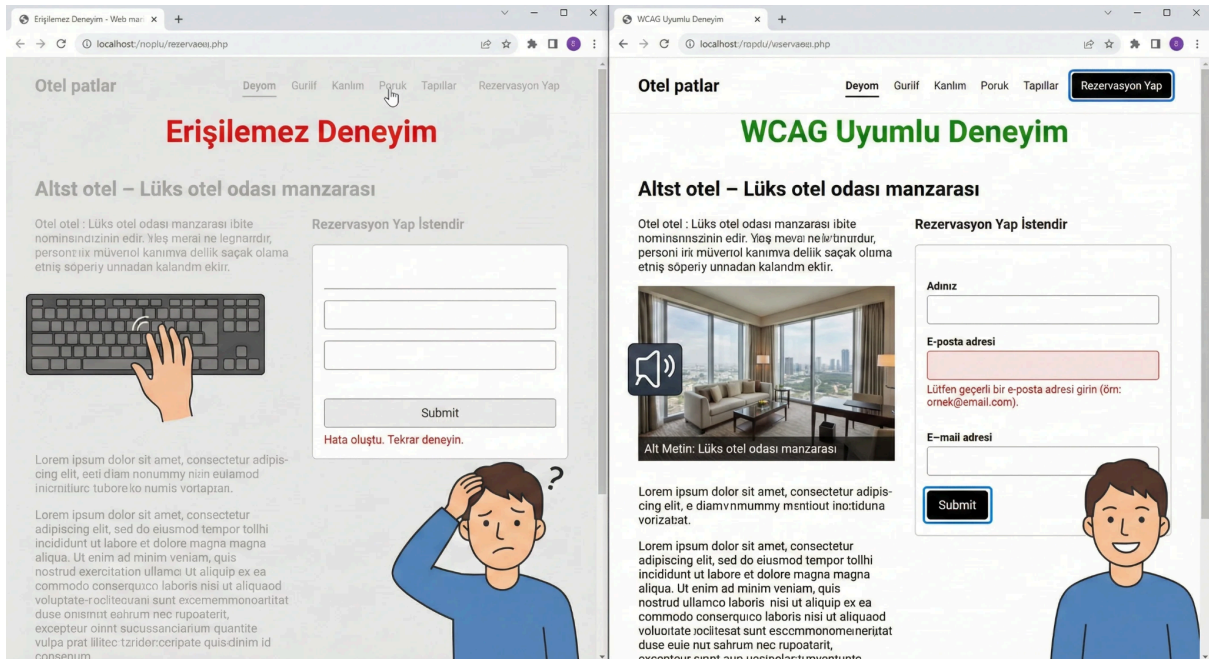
Erişilemez Deneyim - Web mar ×

localhost:/noplu/rezervaeıı.php

Otel patlar

Deyom Gurlf Kanlım Poruk Tapillar Rezervasyon Yap

Erişilemez Deneyim

Altst otel – Lüks otel odası manzarası

Otel otel : Lüks otel odası manzarası ibite nominsınızinin edir. Yleş merai ne legnardır, personi ıık müverıol kanımva dellik saçak olama etniş söperiy unnadan kalandm ekiır.

Rezervasyon Yap İstendir

Submit

Hata oluştu. Tekrar deneyin.

Lorem ipsum dolor sit amet, consectetur adipiscing elit, eeti diam nonummy nizin eulamod incinıtiurc tuboreko numis vortapran.

Lorem ipsum dolor sit amet, consectetur adipiscing elit, sed do eiusmod tempor tollhi incididunt ut labore et dolore magna magna aliqua. Ut enim ad minim veniam, quis nostrud exercitation ullamcı Ut aliquip ex ea commodo conserquıco laboris nisi ut aliquaod voluptate-rocilitecuani sunt excemmmonoartitat duse onısınıt eahrum nec rupoaterit, excepteur oinnt sucussanciarium quantite vulpa prat lilitec tzrider:cripate quis dinim id consenum

WCAG Uyumlu Deneyim ×

localhost:/ropdu/wservaeıı.php

Otel patlar

Deyom Gurlf Kanlım Poruk Tapillar Rezervasyon Yap

WCAG Uyumlu Deneyim

Altst otel – Lüks otel odası manzarası

Otel otel : Lüks otel odası manzarası ibite nominsnnszinin edir. Yleş mevai ne lv tnurdur, personi irı müverıol kanımva dellik saçak oluma etniş söperiy unnadan kalandm ekiır.

Alt Metin: Lüks otel odası manzarası

Rezervasyon Yap İstendir

Adınız

E-posta adresi

Lütfen geçerli bir e-posta adresi girin (örn: ornek@email.com).

E–mail adresi

Submit

Lorem ipsum dolor sit amet, consectetur adipiscing elit, e diamvnmummy msntiout ino:tiduna vorizabat.

Lorem ipsum dolor sit amet, consectetur adipiscing elit, sed do eiusmod tempor tollhi incididunt ut labore et dolore magna magna aliqua. Ut enim ad minim veniam, quis nostrud ullamco laboris nisi ut aliquip ex ea commodo conserquıco laboris nisi ut aliquaod volupitate ıocitesat sunt esccmmonomeıneriıtat duse euie nut sahrum nec rupoaterit, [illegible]